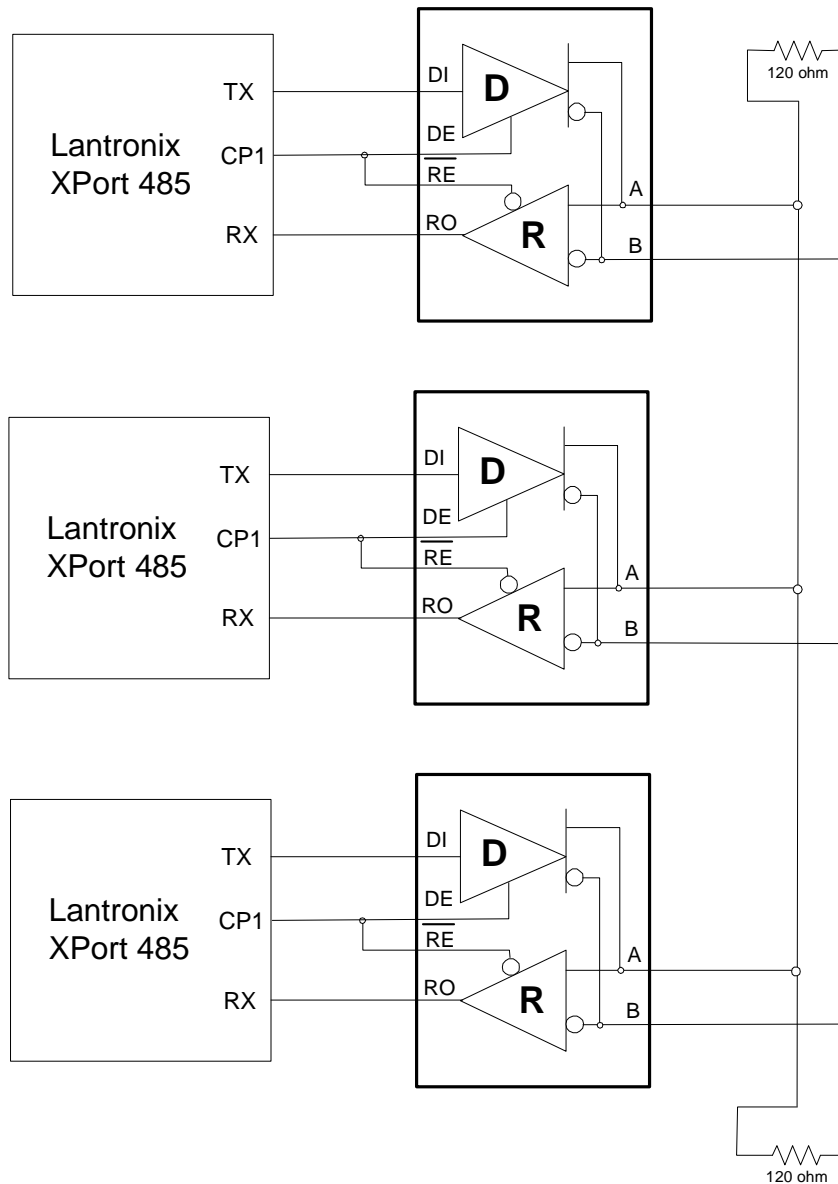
Lantronix XPort 485

TX

CP1

RX

DI

D

DE

$\overline{RE}$

RO

R

A

B

120 ohm

Lantronix XPort 485

TX

CP1

RX

DI

D

DE

$\overline{RE}$

RO

R

A

B

Lantronix XPort 485

TX

CP1

RX

DI

D

DE

$\overline{RE}$

RO

R

A

B

120 ohm